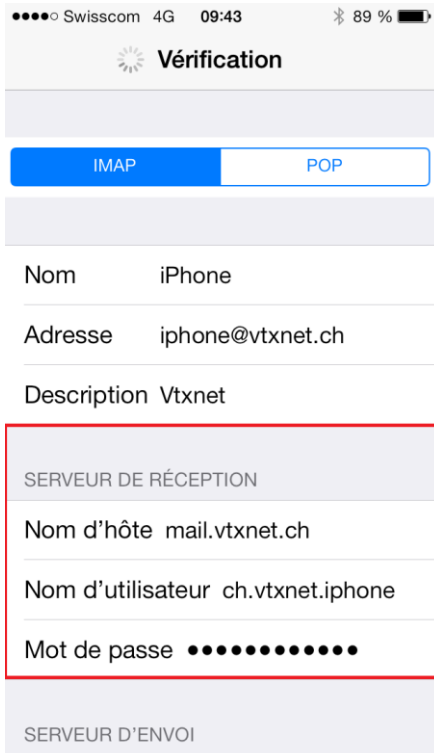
●●●●○ Swisscom 4G 09:43 89 %

Vérification

IMAP POP

Nom iPhone

Adresse iphone@vtxnet.ch

Description Vtxnet

SERVEUR DE RÉCEPTION

Nom d'hôte mail.vtxnet.ch

Nom d'utilisateur ch.vtxnet.iphone

Mot de passe ●●●●●●●●●●●●

SERVEUR D'ENVOI